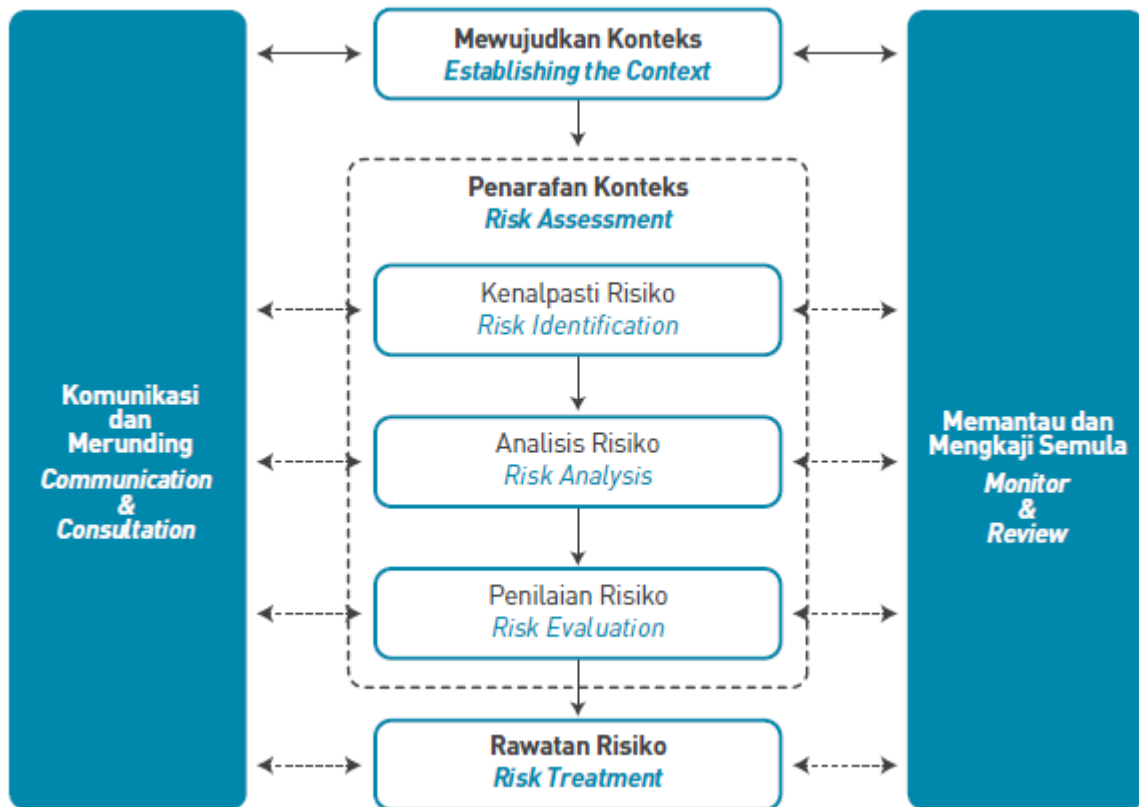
Komunikasi dan Merunding
Communication & Consultation

Mewujudkan Konteks
Establishing the Context

Penarafan Konteks
Risk Assessment

Kenalpasti Risiko
Risk Identification

Analisis Risiko
Risk Analysis

Penilaian Risiko
Risk Evaluation

Rawatan Risiko
Risk Treatment

Memantau dan Mengkaji Semula
Monitor & Review